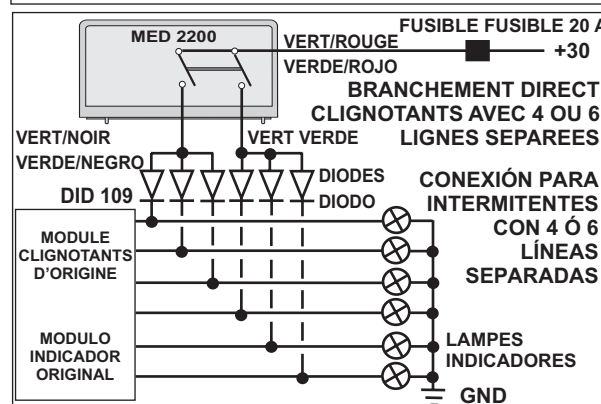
MED 2200

FUSIBLE FUSIBLE 20 A

VERT/ROUGE

+30

VERDE/ROJO

BRANCHEMENT DIRECT CLIGNOTANTS AVEC 4 OU 6 LIGNES SEPAREES

VERT/NOIR

VERT VERDE

VERDE/NEGRO

DIODES

DID 109

DIODO

CONEXIÓN PARA INTERMITENTES CON 4 Ó 6 LÍNEAS SEPARADAS

MODULE CLIGNOTANTS D'ORIGINE

MODULO INDICADOR ORIGINAL

LAMPES INDICADORES

GND